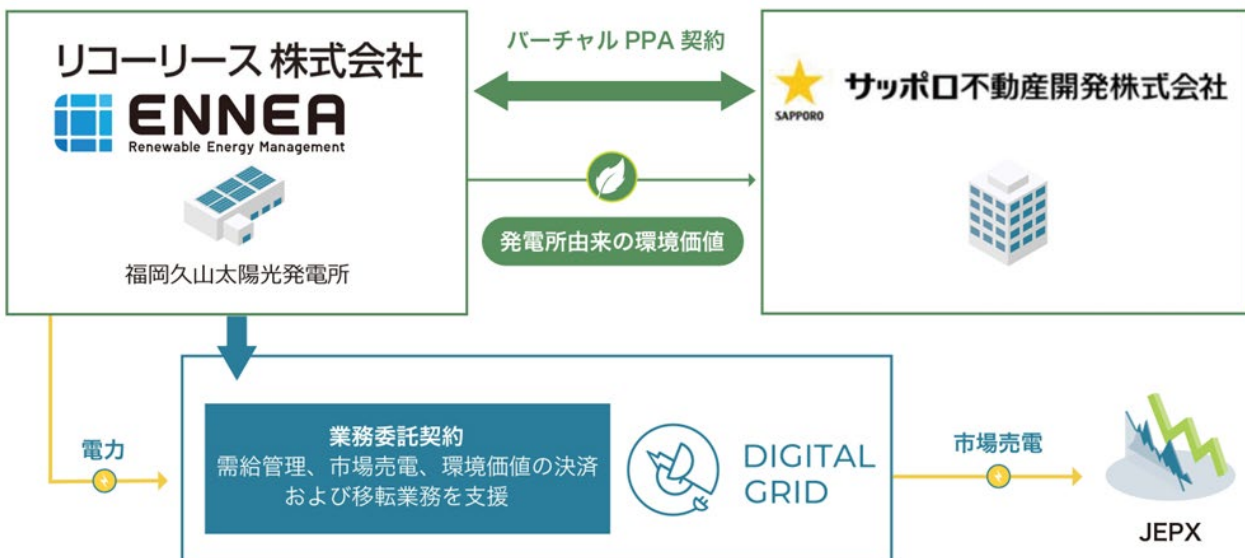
リコーリース 株式会社
ENNEA
Renewable Energy Management

福岡久山太陽光発電所

バーチャル PPA 契約

発電所由来の環境価値

SAPPORO
サッポロ不動産開発株式会社

電力

業務委託契約
需給管理、市場売電、環境価値の決済および移転業務を支援

DIGITAL GRID

市場売電

JEPX